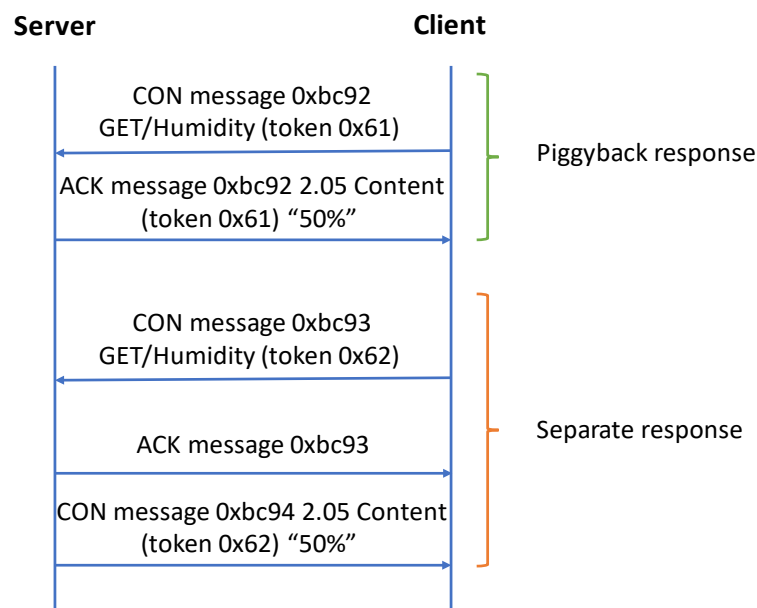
Server

Client

CON message 0xbc92
GET/Humidity (token 0x61)

ACK message 0xbc92 2.05 Content
(token 0x61) “50%”

Piggyback response

CON message 0xbc93
GET/Humidity (token 0x62)

ACK message 0xbc93

CON message 0xbc94 2.05 Content
(token 0x62) “50%”

Separate response